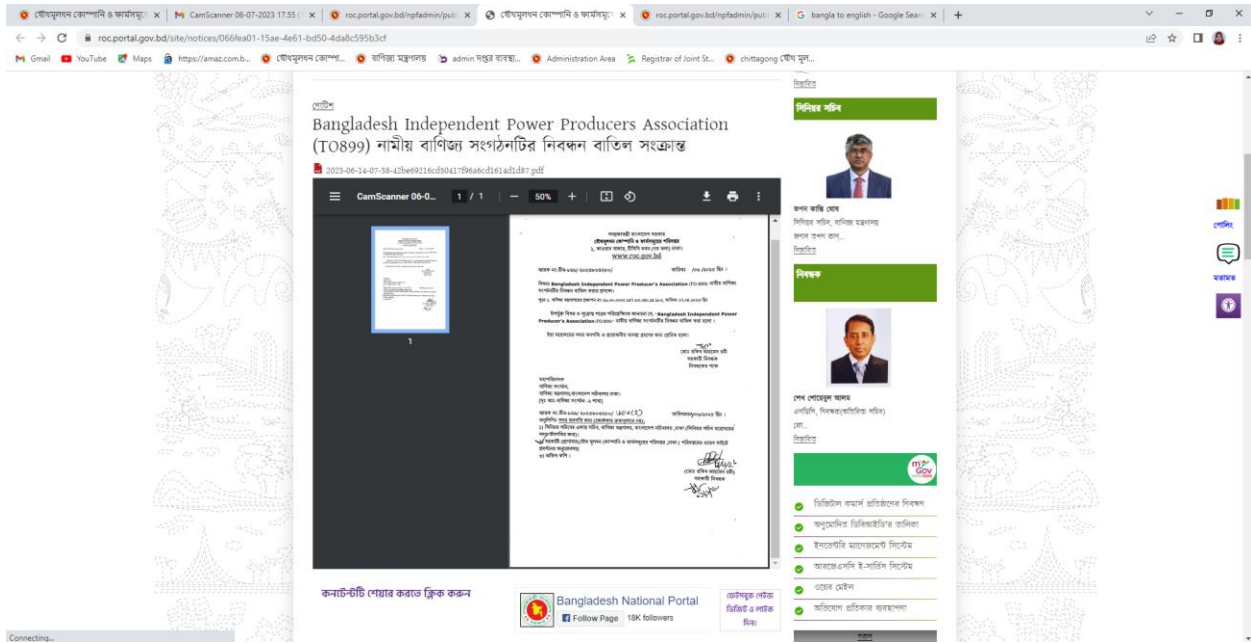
যৌথমূলধন কোম্পানি ও ফার্মসমূহ × | CamScanner 06-07-2023 17:55 × | roc.portal.gov.bd/npfadmin/pub × | যৌথমূলধন কোম্পানি ও ফার্মসমূহ × | roc.portal.gov.bd/npfadmin/pub × | bangla to english - Google Sear × | +

roc.portal.gov.bd/site/notices/066fea01-15ae-4e61-bd50-4da8c595b3cf

Gmail | YouTube | Maps | https://amaz.com.b... | যৌথমূলধন কোম্পা... | বাণিজ্য মন্ত্রণালয় | admin দপ্তর ব্যবস্থা... | Administration Area | Registrar of Joint St... | chittagong যৌথ মূল...

নোটিশ

Bangladesh Independent Power Producers Association (TO899) নামীয় বাণিজ্য সংগঠনটির নিবন্ধন বাতিল সংক্রান্ত

2023-06-14-07-38-42be69216cd50417f96a6cd161ad1d87.pdf

CamScanner 06-0... 1 / 1 − 50% +

1

গণপ্রজাতন্ত্রী বাংলাদেশ সরকার
যৌথমূলধন কোম্পানি ও ফার্মসমূহের পরিদপ্তর
www.roc.gov.bd

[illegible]

বিষয়: Bangladesh Independent Power Producer's Association (TO-899) নামীয় বাণিজ্য সংগঠনটির নিবন্ধন বাতিল করার প্রসঙ্গে।

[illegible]

উপর্যুক্ত বিষয় ও সূত্রস্থ পত্রের পরিপ্রেক্ষিতে জানানো যে, "Bangladesh Independent Power Producer's Association (TO-899)" নামীয় বাণিজ্য সংগঠনটির নিবন্ধন বাতিল করা হলো।

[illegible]

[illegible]
নিবন্ধকের পক্ষে

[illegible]

বিস্তারিত

সিনিয়র সচিব

তপন কান্তি ঘোষ
সিনিয়র সচিব, বাণিজ্য মন্ত্রণালয়
জনাব তপন কান্...
বিস্তারিত

নিবন্ধক

শেখ শোয়েবুল আলম
এনডিসি, নিবন্ধক(অতিরিক্ত সচিব)
মো...
বিস্তারিত

ডিজিটাল কমার্স প্রতিষ্ঠানের নিবন্ধন
অনুমোদিত ডিবিআইডি'র তালিকা
ইনভেন্টরি ম্যানেজমেন্ট সিস্টেম
আরজেএসসি ই-সার্ভিস সিস্টেম
ওয়েব মেইল
অভিযোগ প্রতিকার ব্যবস্থাপনা

পোর্টাল
মতামত

কনটেন্টটি শেয়ার করতে ক্লিক করুন

Bangladesh National Portal
Follow Page 18K followers

ফেইসবুক পেইজ ভিজিট ও লাইক দিন।

Connecting...